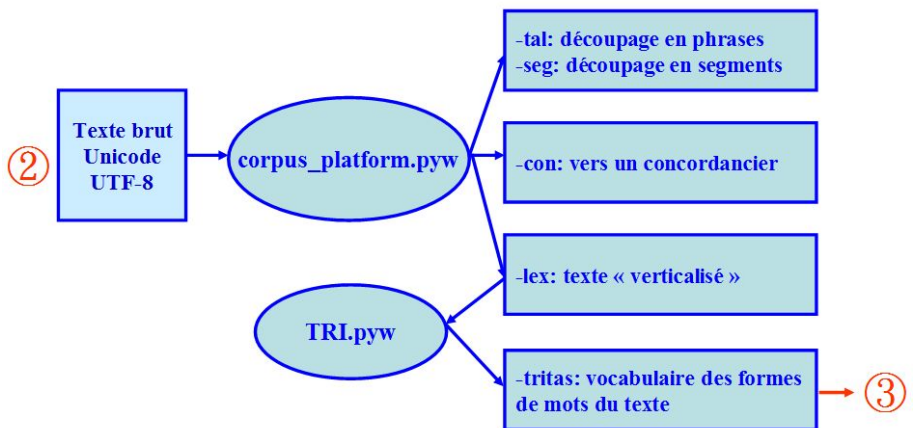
②

Texte brut
Unicode
UTF-8

corpus_platform.pyw

-tal: découpage en phrases
-seg: découpage en segments

-con: vers un concordancier

-lex: texte « verticalisé »

TRI.pyw

-tritas: vocabulaire des formes de mots du texte

③